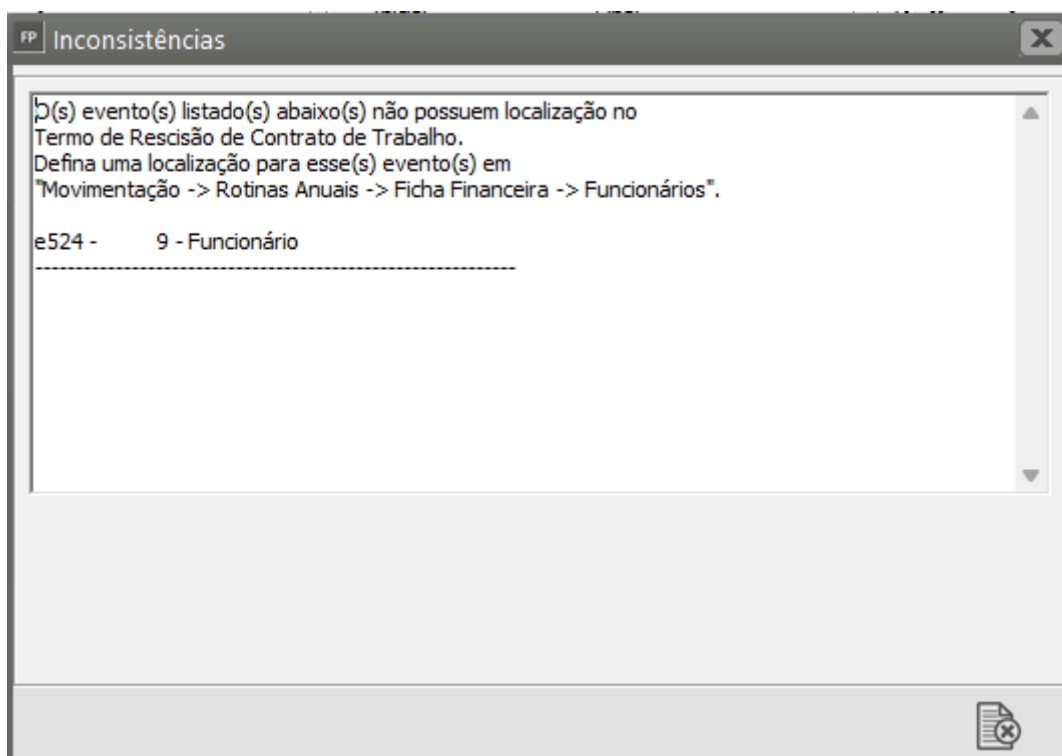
FP Inconsistências

O(s) evento(s) listado(s) abaixo(s) não possuem localização no Termo de Rescisão de Contrato de Trabalho.
Defina uma localização para esse(s) evento(s) em "Movimentação -> Rotinas Anuais -> Ficha Financeira -> Funcionários".

e524 - 9 - Funcionário
------------------------------------------------------------